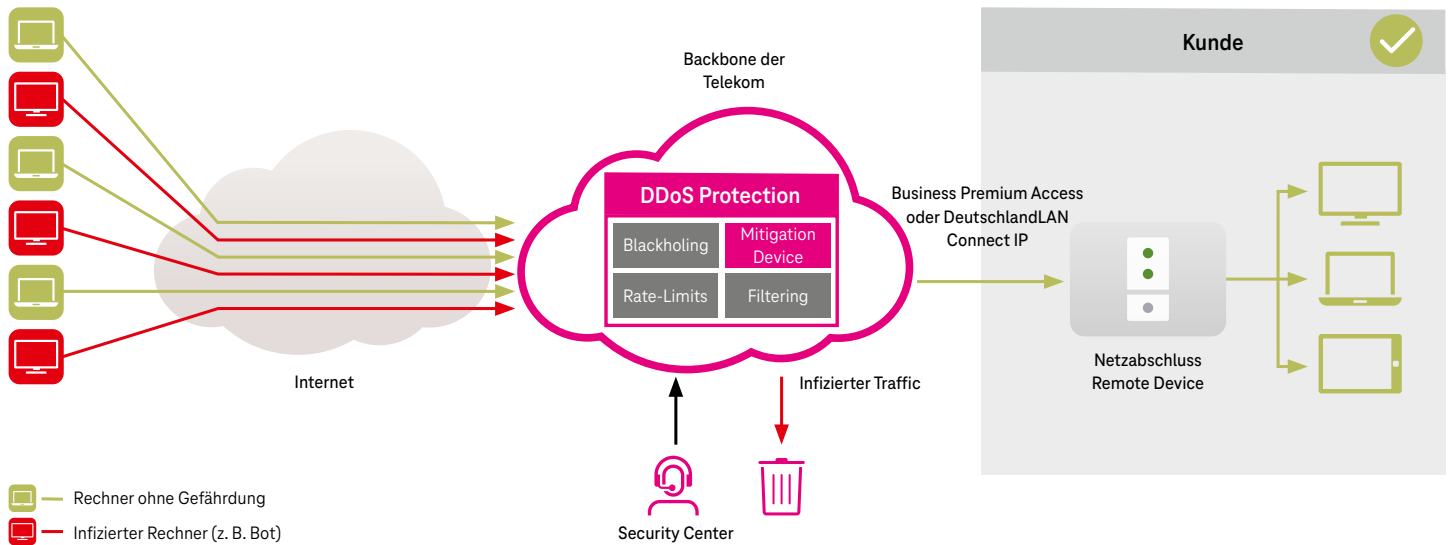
Backbone der Telekom

Kunde

DDoS Protection

Blackholing

Mitigation Device

Rate-Limits

Filtering

Business Premium Access oder DeutschlandLAN Connect IP

Netzabschluss Remote Device

Internet

Infizierter Traffic

Security Center

Rechner ohne Gefährdung

Infizierter Rechner (z. B. Bot)